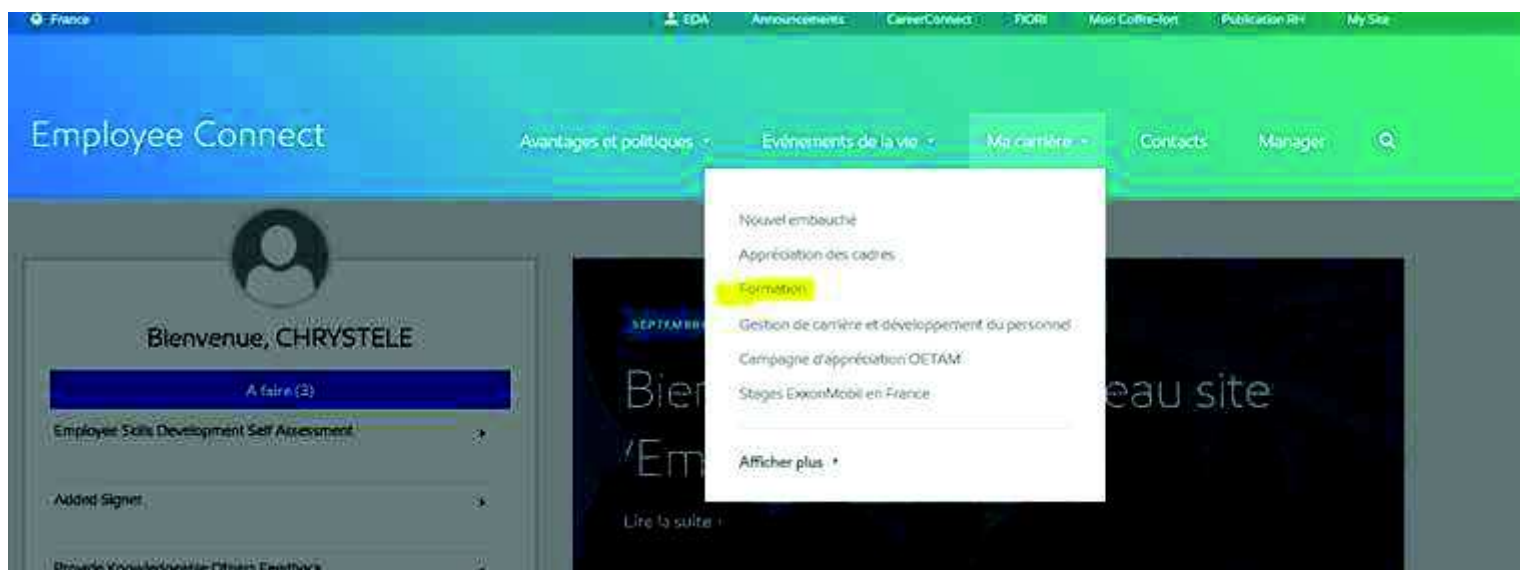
France

EDA Announcements CareerConnect FIORI Mon Coffre-fort Publication RH My Site

Employee Connect

Avantages et politiques Evénements de la vie Ma carrière Contacts Manager

Nouvel embauché
Appréciation des cadres
Formation
Gestion de carrière et développement du personnel
Campagne d'appréciation OETAM
Stages ExxonMobil en France

Afficher plus

Bienvenue, CHRYSTELE

A faire (3)

Employee Skills Development Self Assessment

Added Signer

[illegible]

SEPTEMBR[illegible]

Bie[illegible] eau site 'Em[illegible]

Lire la suite